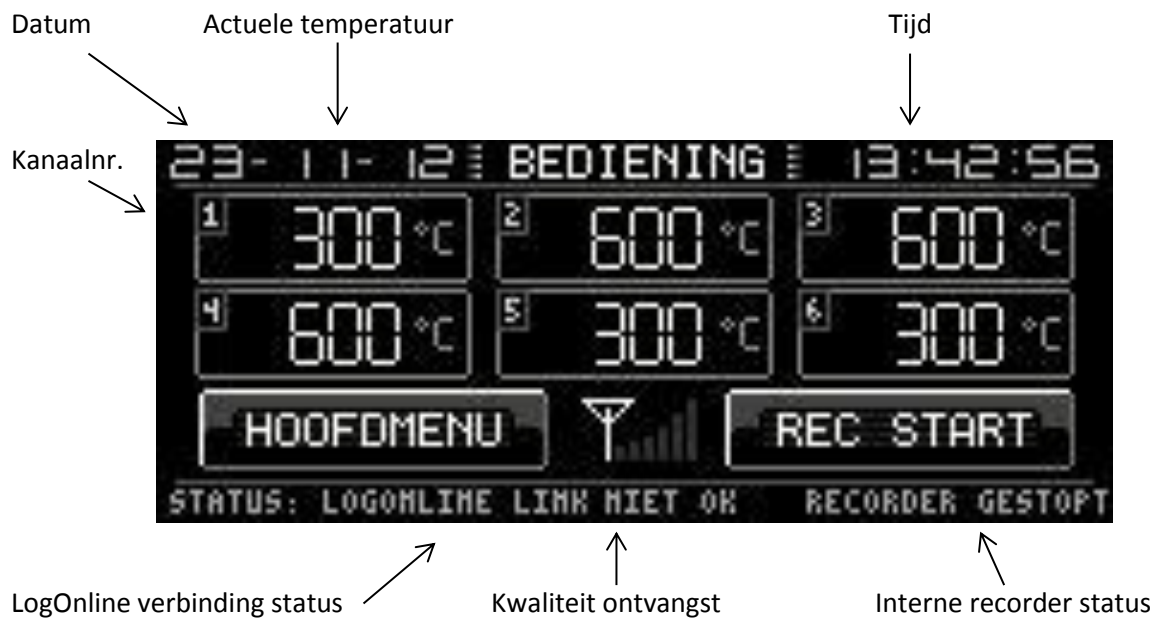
Datum

Actuele temperatuur

Tijd

Kanaalnr.

23- 11- 12 BEDIENING 13:42:56

1 300 °C

2 600 °C

3 600 °C

4 600 °C

5 300 °C

6 300 °C

HOOFDMENU

REC START

STATUS: LOGONLINE LINK NIET OK RECORDER GESTOPT

LogOnline verbinding status

Kwaliteit ontvangst

Interne recorder status